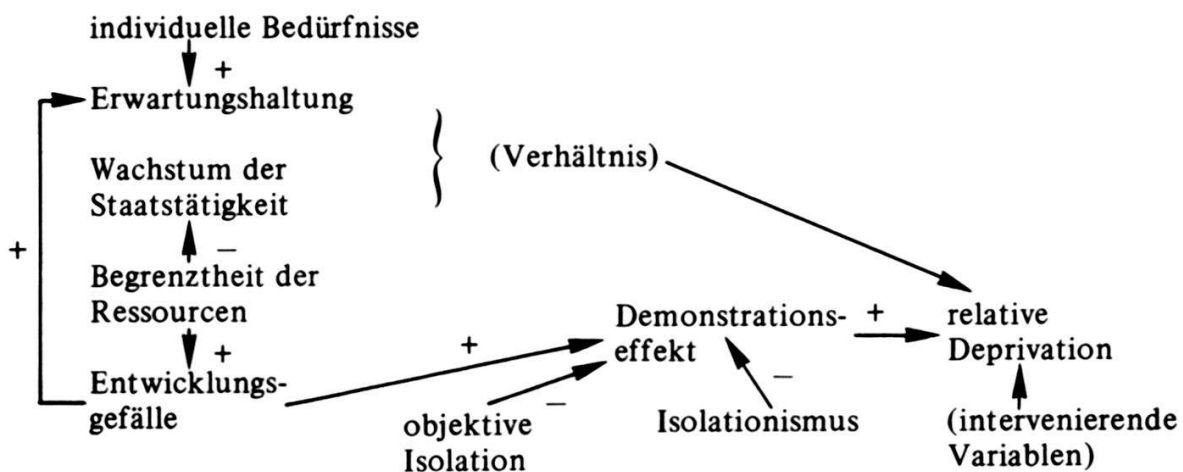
individuelle Bedürfnisse

+

Erwartungshaltung

Wachstum der Staatstätigkeit

(Verhältnis)

+

–

Begrenztheit der Ressourcen

+

Entwicklungsgefälle

+

Demonstrationseffekt

+

relative Deprivation

–

–

objektive Isolation

Isolationismus

(intervenierende Variablen)